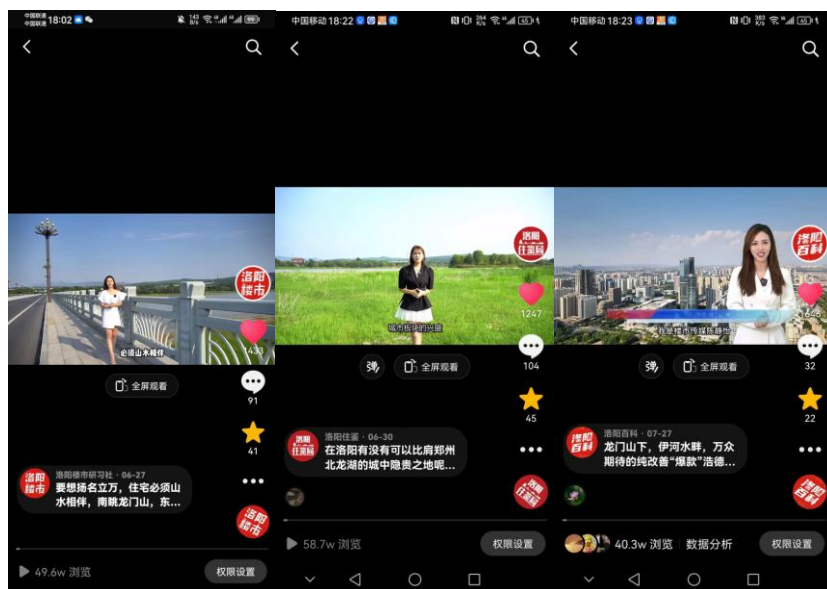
中国联通 中国联通 18:02

洛阳楼市

必须山水相伴

1433

全屏观看

91

41

洛阳楼市

洛阳楼市研习社 · 06-27
要想扬名立万，住宅必须山水相伴，南眺龙门山，东…

洛阳楼市

49.6w 浏览

权限设置

中国移动 18:22

洛阳住鉴

城市板块的兴衰

1247

全屏观看

104

45

洛阳住鉴

洛阳住鉴 · 06-30
在洛阳有没有可以比肩郑州北龙湖的城中隐贵之地呢…

洛阳楼市

58.7w 浏览

权限设置

中国移动 18:23

洛阳百科

1646

全屏观看

32

22

洛阳百科

洛阳百科 · 07-27
龙门山下，伊河水畔，万众期待的纯改善"爆款"浩德…

洛阳楼市

40.3w 浏览 | 数据分析

权限设置